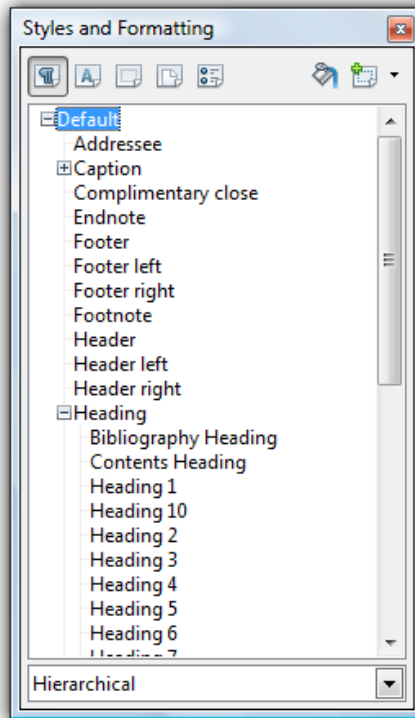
Styles and Formatting

Default
Addressee
Caption
Complimentary close
Endnote
Footer
Footer left
Footer right
Footnote
Header
Header left
Header right
Heading
Bibliography Heading
Contents Heading
Heading 1
Heading 10
Heading 2
Heading 3
Heading 4
Heading 5
Heading 6
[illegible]

Hierarchical